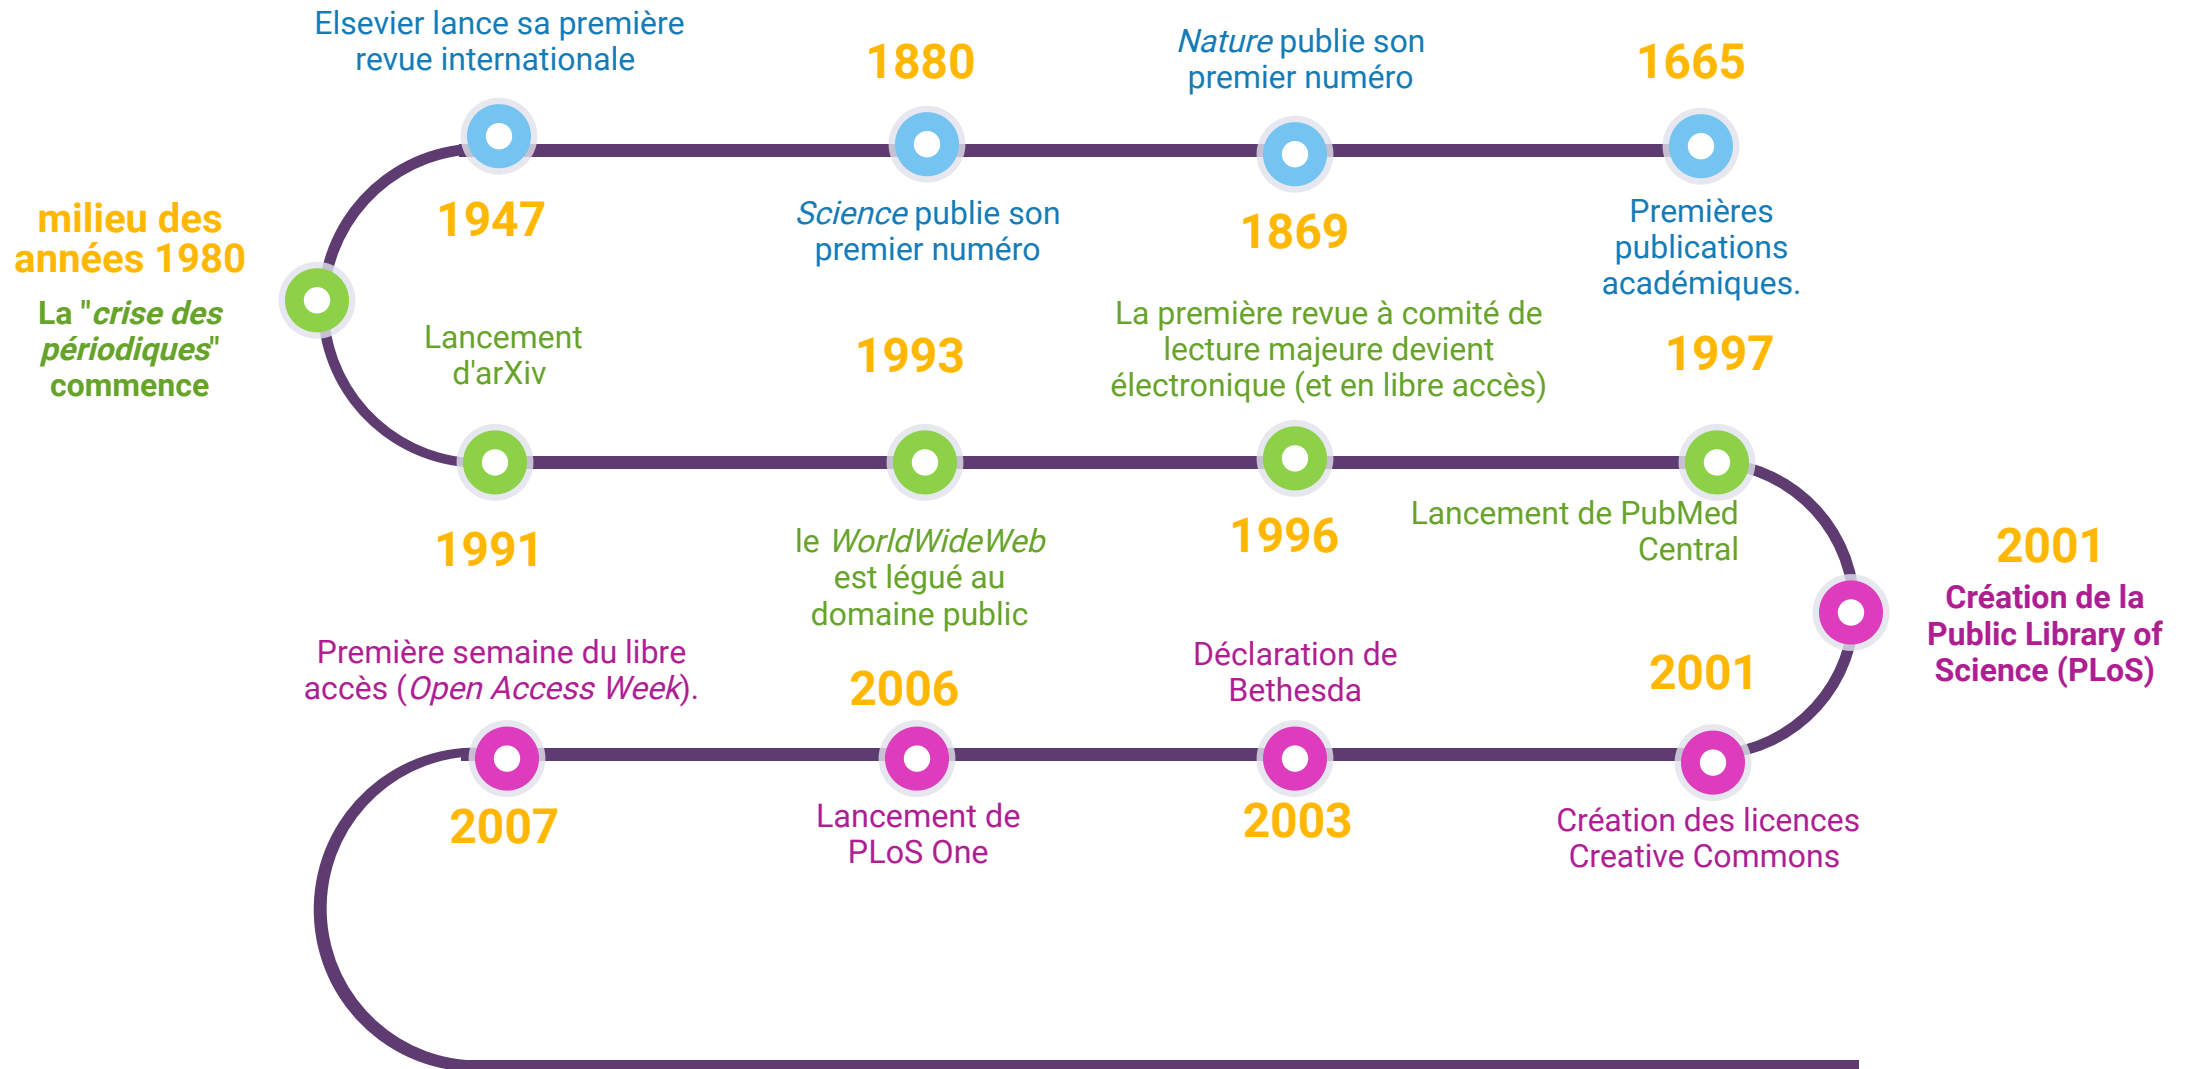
Elsevier lance sa première revue internationale

1880

*Nature* publie son premier numéro

1665

1947

*Science* publie son premier numéro

1869

Premières publications académiques.

milieu des années 1980

La "*crise des périodiques*" commence

Lancement d'arXiv

1993

La première revue à comité de lecture majeure devient électronique (et en libre accès)

1997

1991

le *WorldWideWeb* est légué au domaine public

1996

Lancement de PubMed Central

2001

Création de la Public Library of Science (PLoS)

Première semaine du libre accès (*Open Access Week*).

2006

Déclaration de Bethesda

2001

2007

Lancement de PLoS One

2003

Création des licences Creative Commons